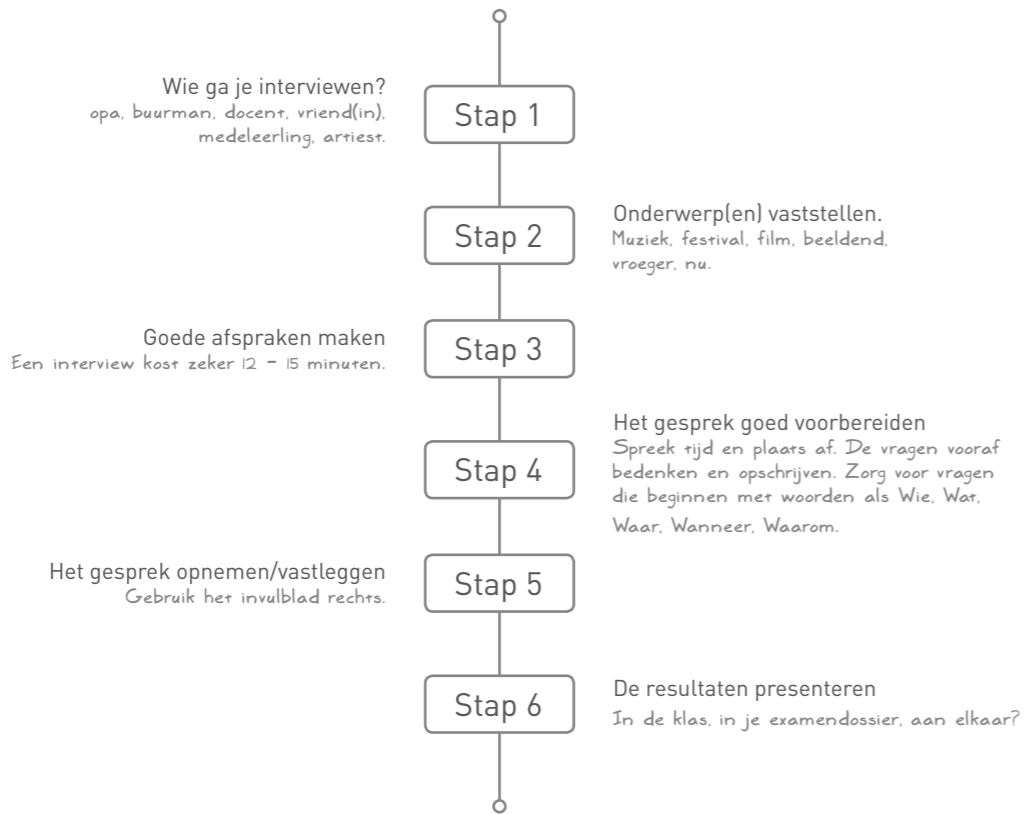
Wie ga je interviewen?
opa, buurman, docent, vriend(in), medeleerling, artiest.

Stap 1

Stap 2

Onderwerp(en) vaststellen.
Muziek, festival, film, beeldend, vroeger, nu.

Goede afspraken maken
Een interview kost zeker 12 - 15 minuten.

Stap 3

Stap 4

Het gesprek goed voorbereiden
Spreek tijd en plaats af. De vragen vooraf bedenken en opschrijven. Zorg voor vragen die beginnen met woorden als Wie, Wat, Waar, Wanneer, Waarom.

Het gesprek opnemen/vastleggen
Gebruik het invulblad rechts.

Stap 5

Stap 6

De resultaten presenteren
In de klas, in je examendossier, aan elkaar?